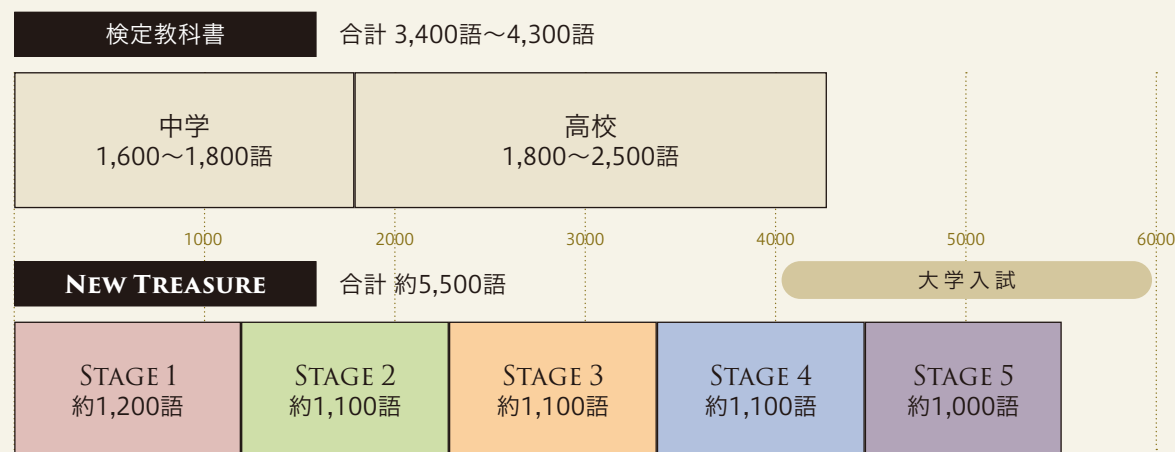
検定教科書

合計 3,400語〜4,300語

中学
1,600〜1,800語

高校
1,800〜2,500語

1000 2000 3000 4000 5000 6000

NEW TREASURE

合計 約5,500語

大学入試

STAGE 1
約1,200語

STAGE 2
約1,100語

STAGE 3
約1,100語

STAGE 4
約1,100語

STAGE 5
約1,000語